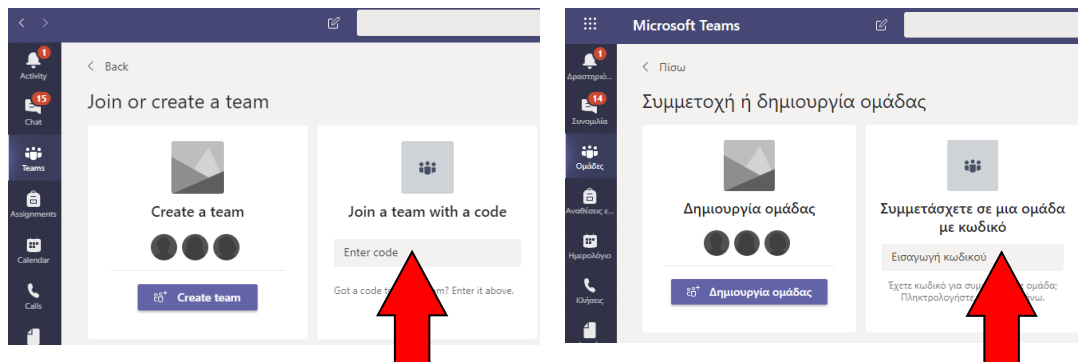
1
Activity
15
Chat
Teams
Assignments
Calendar
Calls

< Back

Join or create a team

Create a team

Create team

Join a team with a code

Enter code

Got a code t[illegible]m? Enter it above.

Microsoft Teams

1
Δραστηριό...
14
Συνομιλία
Ομάδες
Αναθέσεις ε...
Ημερολόγιο
Κλήσεις

< Πίσω

Συμμετοχή ή δημιουργία ομάδας

Δημιουργία ομάδας

Δημιουργία ομάδας

Συμμετάσχετε σε μια ομάδα με κωδικό

Εισαγωγή κωδικού

Έχετε κωδικό για συμ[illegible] ομάδα; Πληκτρολογήστε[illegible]ω.